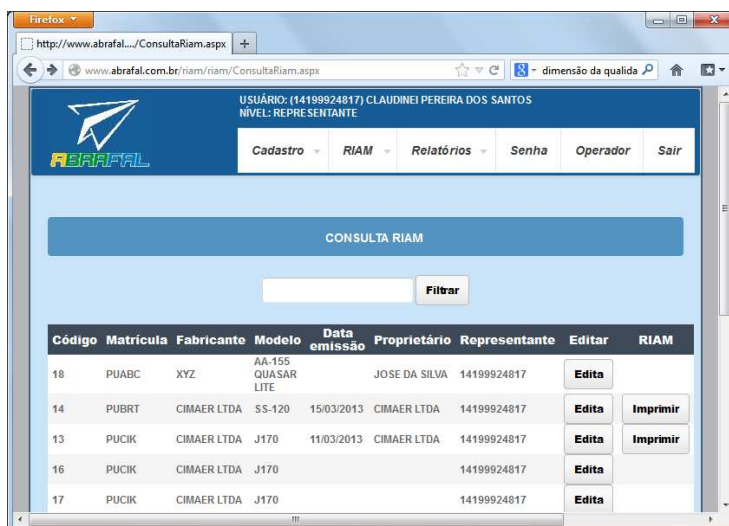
Firefox

http://www.abrafal..../ConsultaRiam.aspx +

www.abrafal.com.br/riam/riam/ConsultaRiam.aspx

dimensão da qualida

USUÁRIO: (14199924817) CLAUDINEI PEREIRA DOS SANTOS
NÍVEL: REPRESENTANTE

ABRAFAL

Cadastro RIAM Relatórios Senha Operador Sair

CONSULTA RIAM

Filtrar

| Código | Matrícula | Fabricante | Modelo | Data emissão | Proprietário | Representante | Editar | RIAM |
|---|---|---|---|---|---|---|---|---|
| 18 | PUABC | XYZ | AA-155 QUASAR LITE | | JOSE DA SILVA | 14199924817 | Edita | |
| 14 | PUBRT | CIMAER LTDA | SS-120 | 15/03/2013 | CIMAER LTDA | 14199924817 | Edita | Imprimir |
| 13 | PUCIK | CIMAER LTDA | J170 | 11/03/2013 | CIMAER LTDA | 14199924817 | Edita | Imprimir |
| 16 | PUCIK | CIMAER LTDA | J170 | | | 14199924817 | Edita | |
| 17 | PUCIK | CIMAER LTDA | J170 | | | 14199924817 | Edita | |